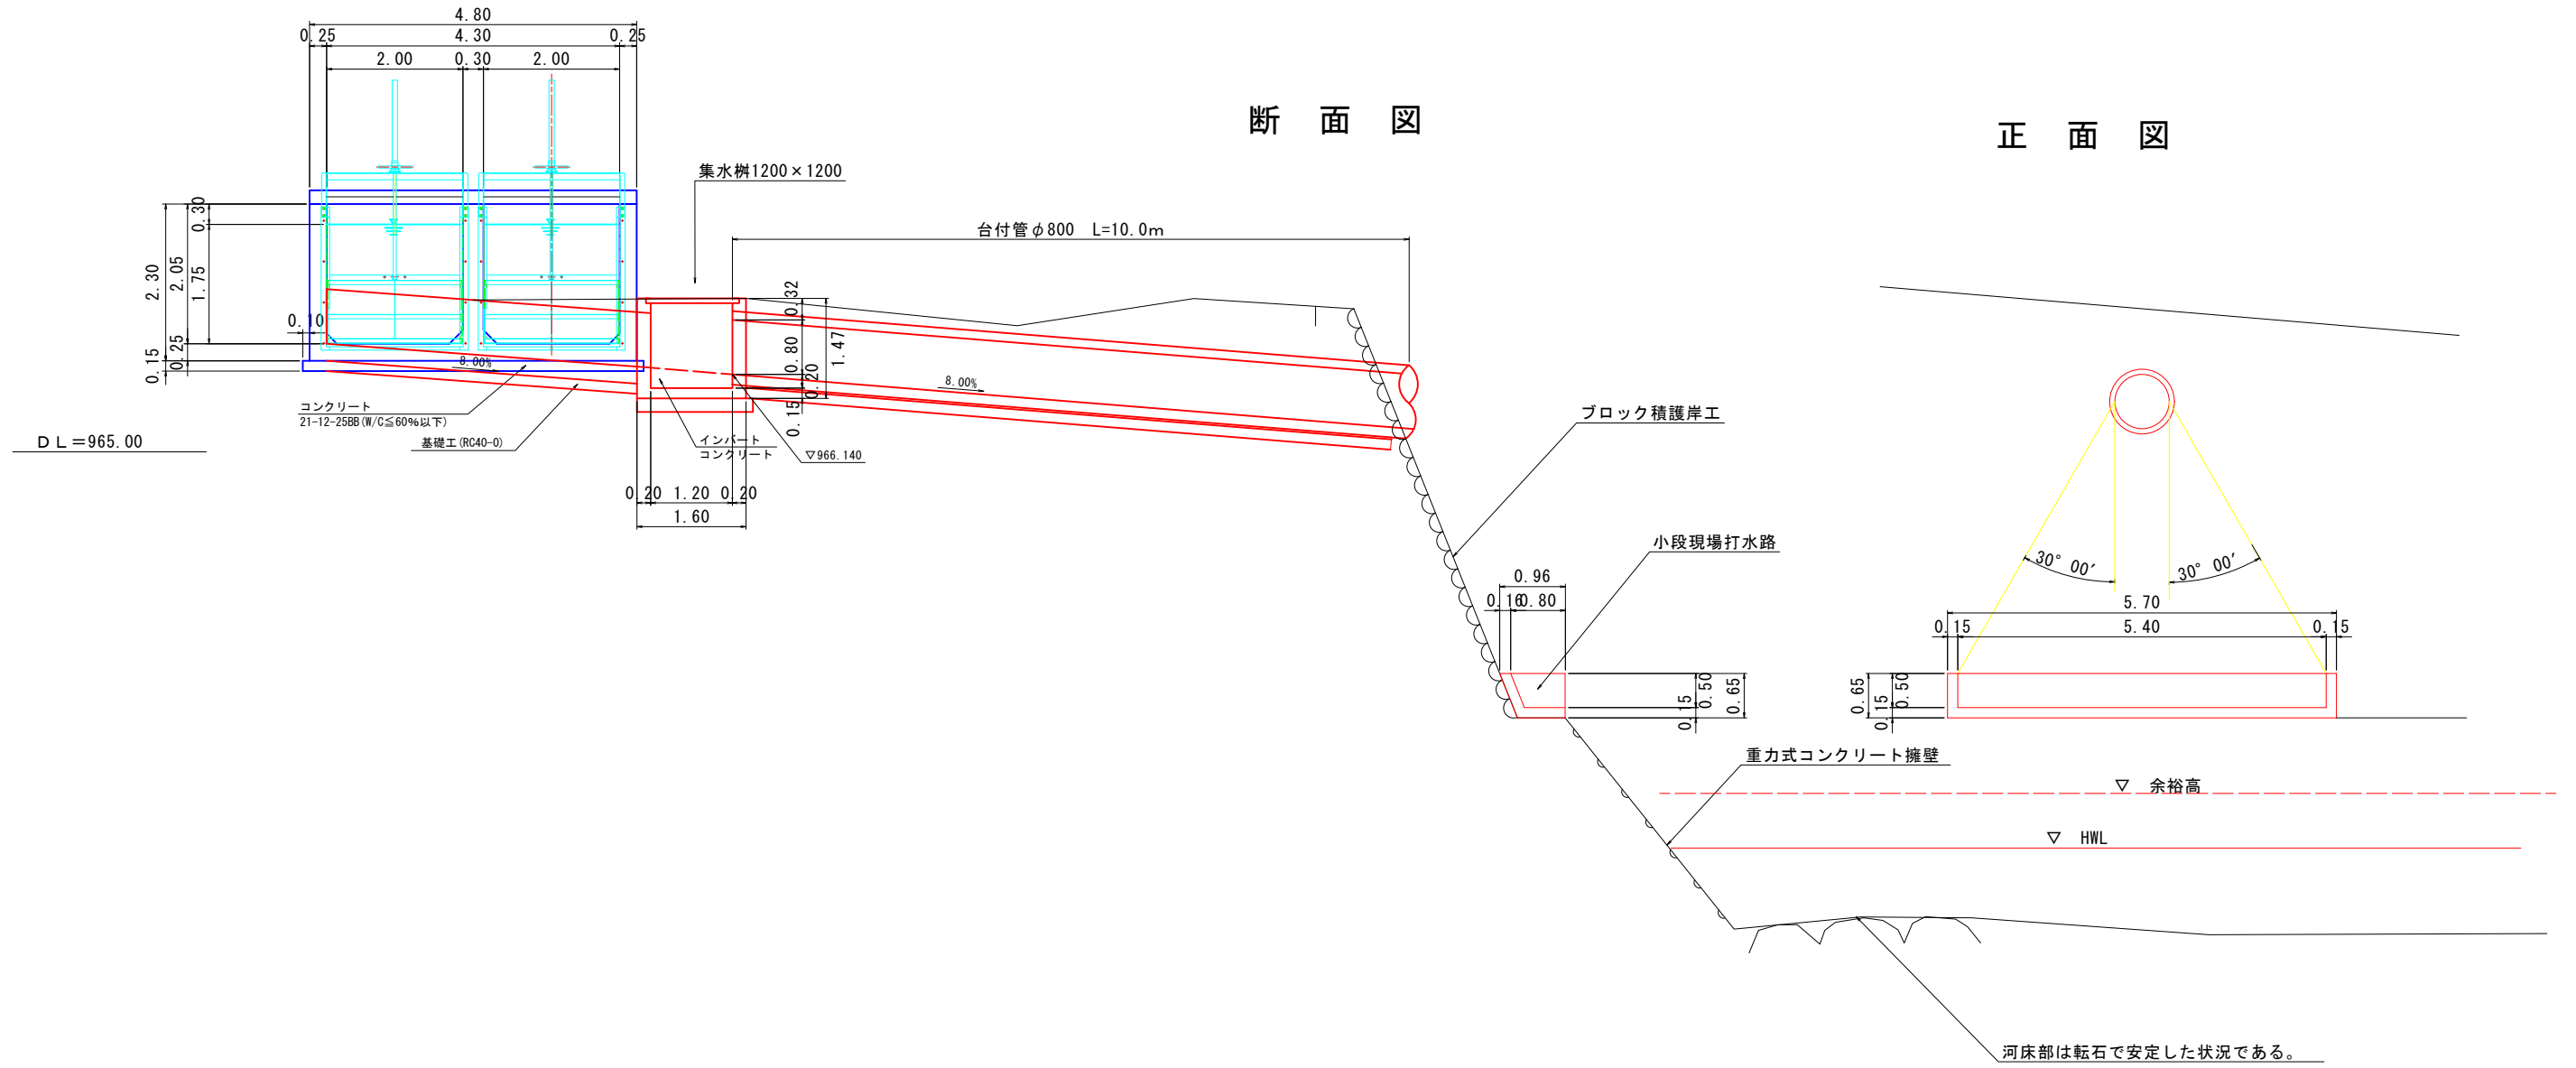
4.80
0.25
4.30
0.25
2.00
0.30
2.00

断 面 図

正 面 図

集水桝1200×1200

台付管$\phi$800 L=10.0m

2.30
2.05
1.75
0.30
0.10
0.25
0.15

8.00%

0.32
0.80
1.47
0.20
0.15

8.00%

コンクリート
21-12-25BB(W/C≦60%以下)

基礎工(RC40-0)

DL=965.00

インバート
コンクリート

▽966.140

0.20 1.20 0.20
1.60

ブロック積護岸工

小段現場打水路

0.96
0.16 0.80

0.50
0.65
0.15

30° 00′
30° 00′
5.70
0.15
5.40
0.15

0.65
0.15
0.50

重力式コンクリート擁壁

▽ 余裕高

▽ HWL

河床部は転石で安定した状況である。